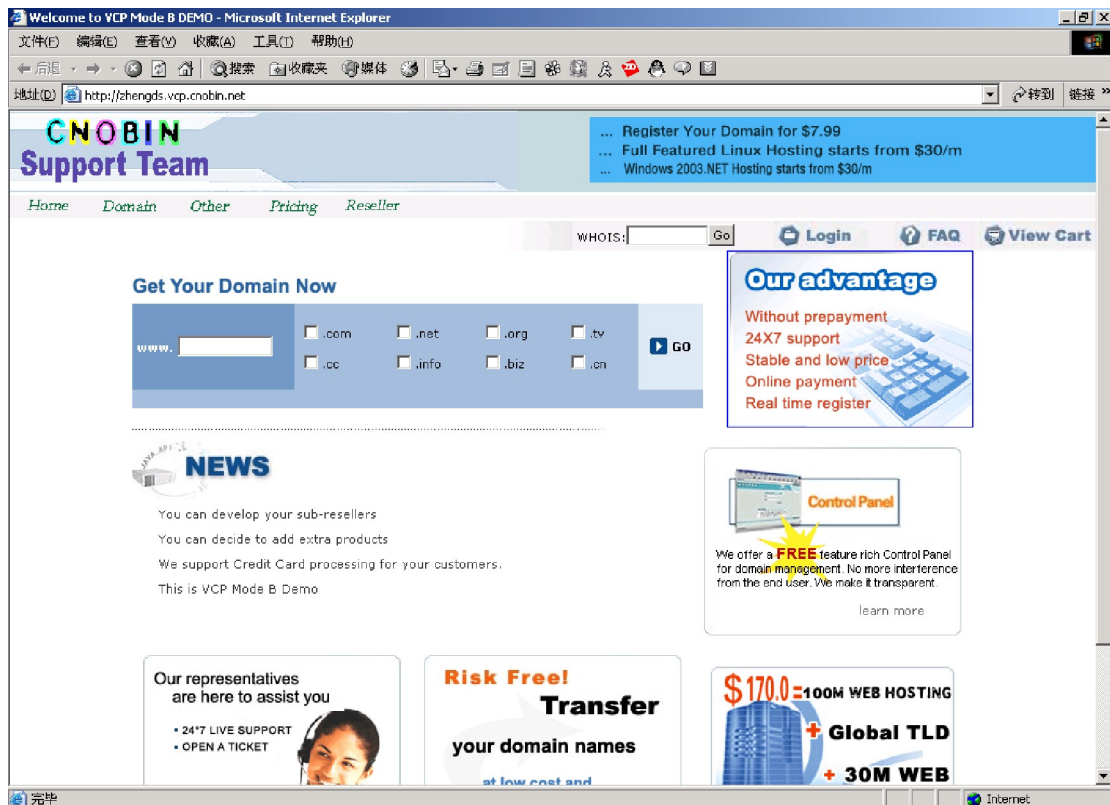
Welcome to VCP Mode B DEMO - Microsoft Internet Explorer

文件(F) 编辑(E) 查看(V) 收藏(A) 工具(T) 帮助(H)

后退 搜索 收藏夹 媒体

地址(D) http://zhengds.vcp.cnobin.net 转到 链接

CNOBIN
Support Team

... Register Your Domain for $7.99
... Full Featured Linux Hosting starts from $30/m
... Windows 2003.NET Hosting starts from $30/m

Home Domain Other Pricing Reseller

WHOIS: Go Login FAQ View Cart

Get Your Domain Now

www. .com .net .org .tv .cc .info .biz .cn GO

Our advantage
Without prepayment
24X7 support
Stable and low price
Online payment
Real time register

NEWS

You can develop your sub-resellers
You can decide to add extra products
We support Credit Card processing for your customers.
This is VCP Mode B Demo

Control Panel
We offer a FREE feature rich Control Panel for domain management. No more interference from the end user. We make it transparent.
learn more

Our representatives are here to assist you
• 24*7 LIVE SUPPORT
• OPEN A TICKET

Risk Free!
Transfer
your domain names
at low cost and

$170.0=100M WEB HOSTING
+ Global TLD
+ 30M WEB

完毕 Internet